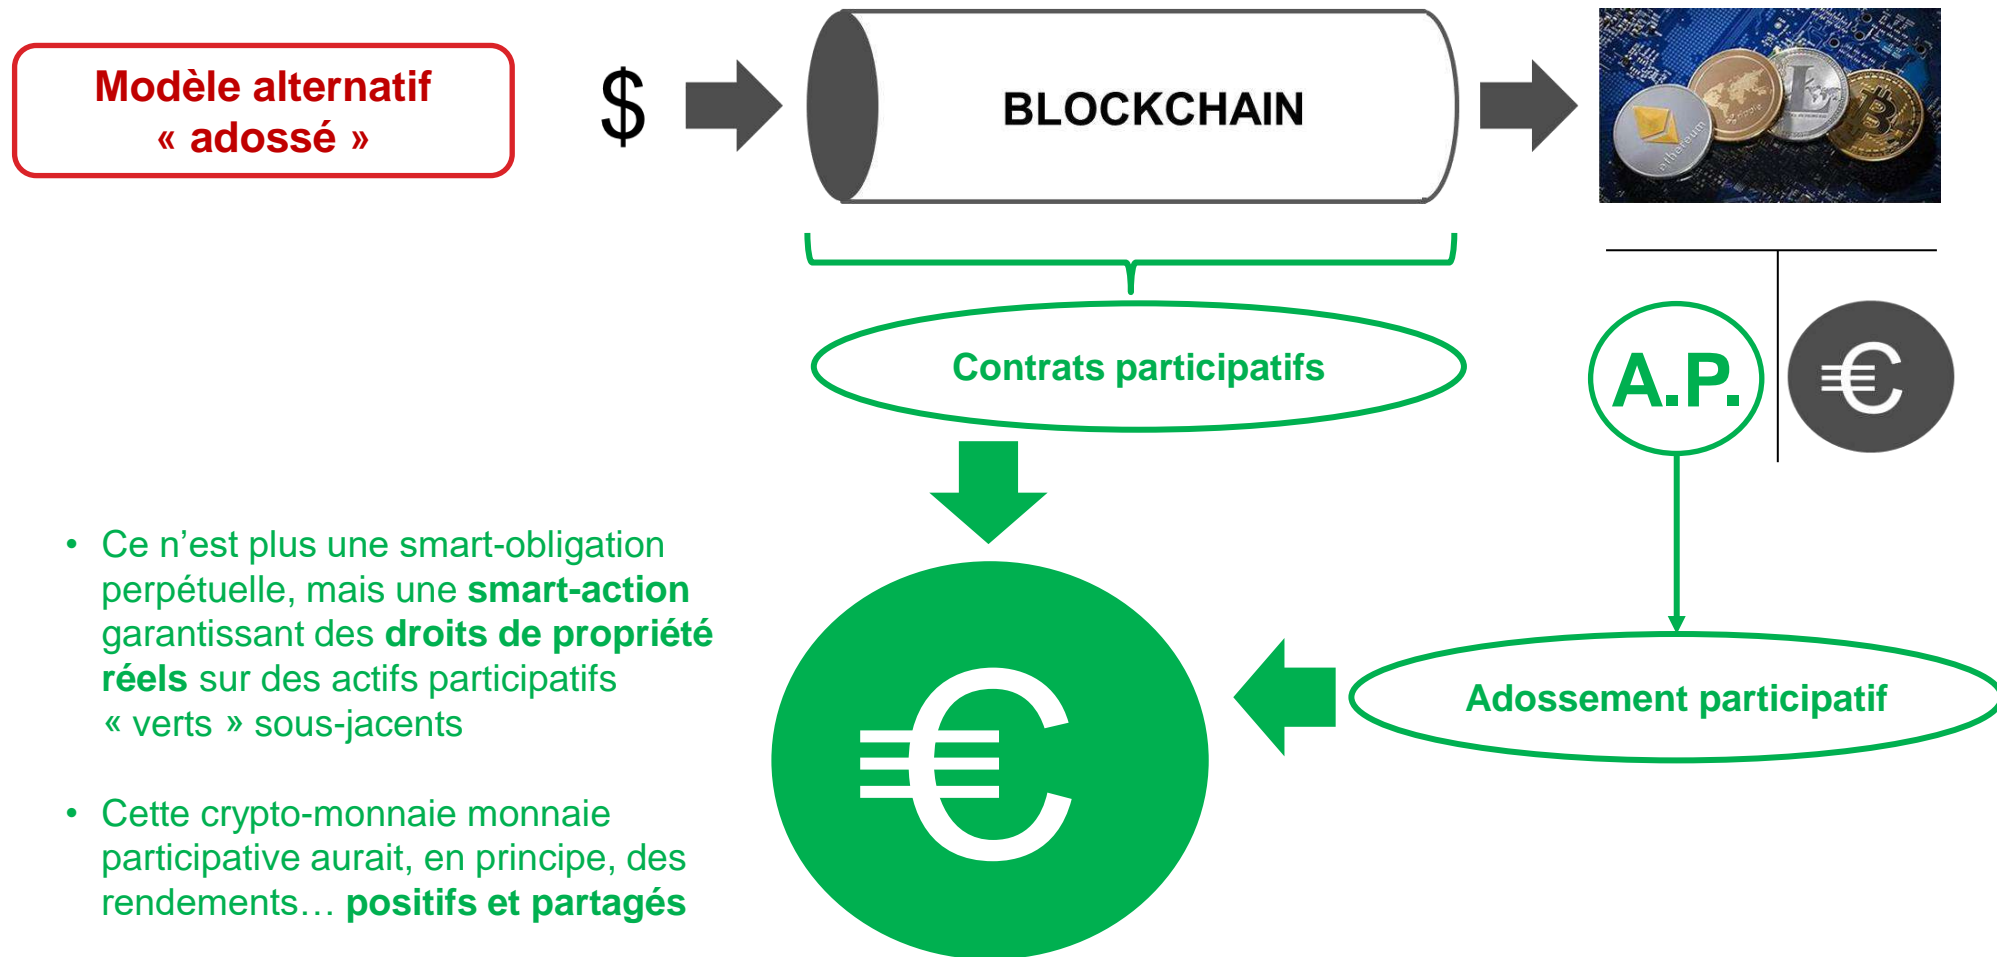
Modèle alternatif
« adossé »

$

BLOCKCHAIN

Contrats participatifs

A.P.

€

• Ce n’est plus une smart-obligation perpétuelle, mais une **smart-action** garantissant des **droits de propriété réels** sur des actifs participatifs « verts » sous-jacents

• Cette crypto-monnaie monnaie participative aurait, en principe, des rendements… **positifs et partagés**

€

Adossement participatif